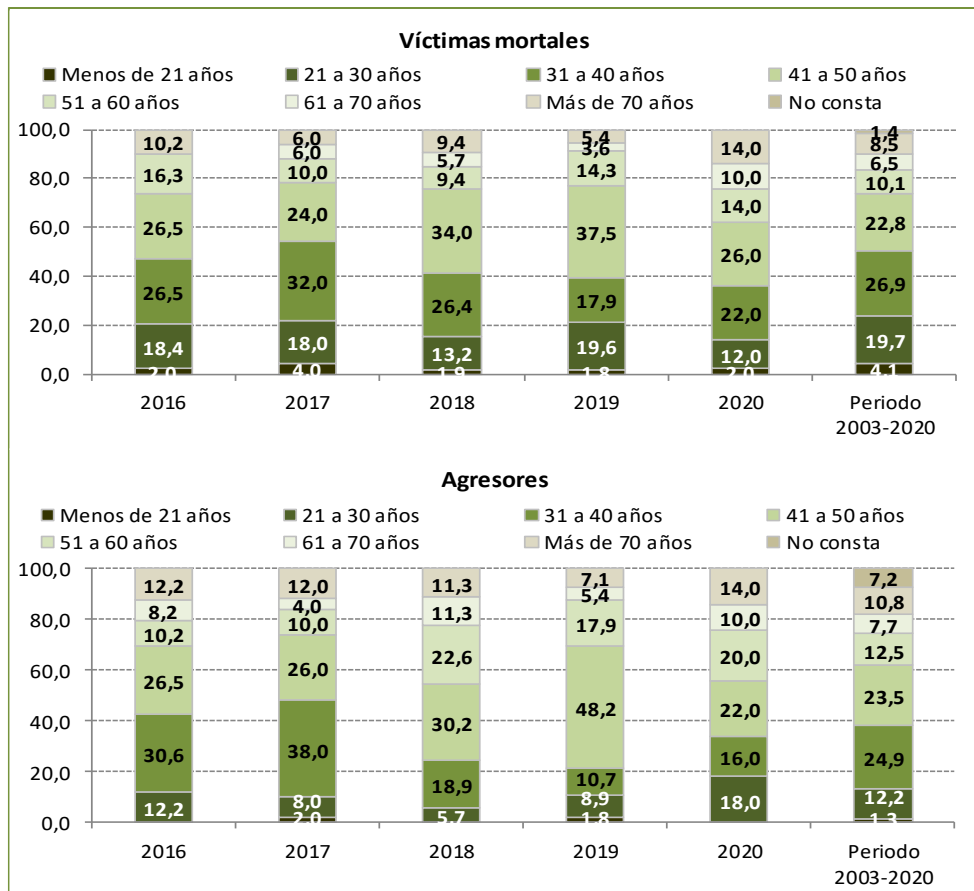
Víctimas mortales

Menos de 21 años | 21 a 30 años | 31 a 40 años | 41 a 50 años | 51 a 60 años | 61 a 70 años | Más de 70 años | No consta

| | 2016 | 2017 | 2018 | 2019 | 2020 | Periodo 2003-2020 |
|---|---|---|---|---|---|---|
| No consta | | | | | | 1,4 |
| Más de 70 años | 10,2 | 6,0 | 9,4 | 5,4 | 14,0 | 8,5 |
| 61 a 70 años | | 6,0 | 5,7 | 3,6 | | 6,5 |
| 51 a 60 años | 16,3 | 10,0 | 9,4 | 14,3 | 10,0 | 10,1 |
| 41 a 50 años | 26,5 | 24,0 | 34,0 | 37,5 | 14,0 | 22,8 |
| 31 a 40 años | 26,5 | 32,0 | 26,4 | 17,9 | 26,0 | 26,9 |
| 21 a 30 años | 18,4 | 18,0 | 13,2 | 19,6 | 22,0 | 19,7 |
| Menos de 21 años | 2,0 | 4,0 | 1,9 | 1,8 | 12,0 | 4,1 |
| | | | | | 2,0 | |

100,0 80,0 60,0 40,0 20,0 0,0

Agresores

Menos de 21 años | 21 a 30 años | 31 a 40 años | 41 a 50 años | 51 a 60 años | 61 a 70 años | Más de 70 años | No consta

| | 2016 | 2017 | 2018 | 2019 | 2020 | Periodo 2003-2020 |
|---|---|---|---|---|---|---|
| No consta | | | | | | 7,2 |
| Más de 70 años | 12,2 | 12,0 | 11,3 | 7,1 | 14,0 | 10,8 |
| 61 a 70 años | 8,2 | 4,0 | 11,3 | 5,4 | 10,0 | 7,7 |
| 51 a 60 años | 10,2 | 10,0 | 22,6 | 17,9 | 20,0 | 12,5 |
| 41 a 50 años | 26,5 | 26,0 | 30,2 | 48,2 | 22,0 | 23,5 |
| 31 a 40 años | 30,6 | 38,0 | 18,9 | 10,7 | 16,0 | 24,9 |
| 21 a 30 años | 12,2 | 8,0 | 5,7 | 8,9 | 18,0 | 12,2 |
| Menos de 21 años | | 2,0 | | 1,8 | | 1,3 |

100,0 80,0 60,0 40,0 20,0 0,0